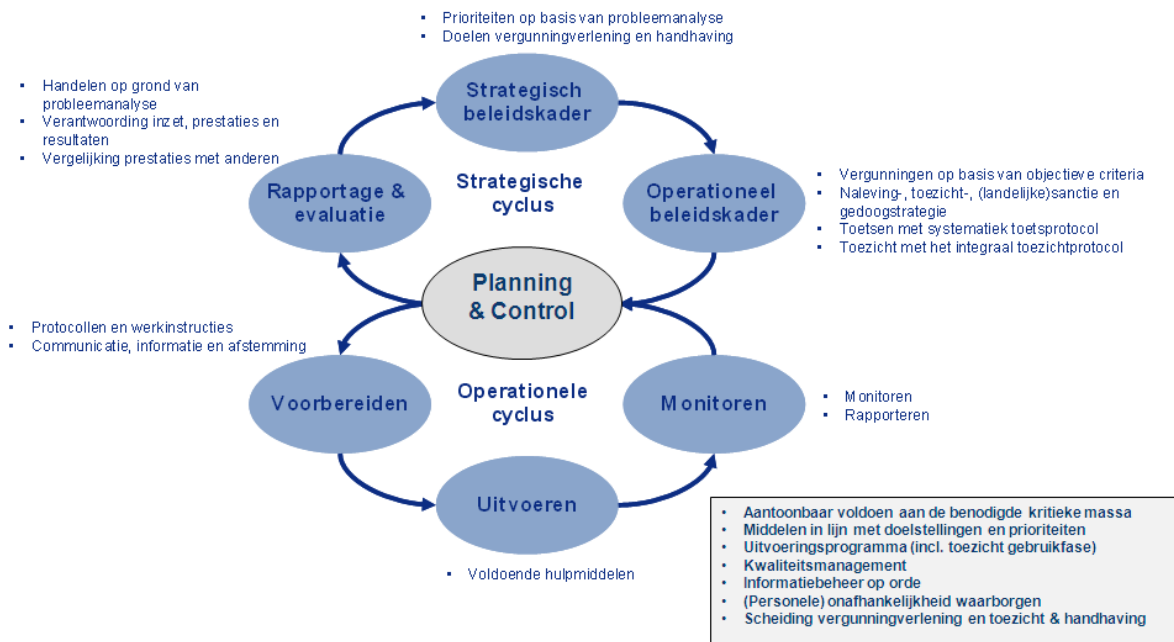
- Prioriteiten op basis van probleemanalyse
- Doelen vergunningverlening en handhaving

- Handelen op grond van probleemanalyse
- Verantwoording inzet, prestaties en resultaten
- Vergelijking prestaties met anderen

Strategisch beleidskader

Rapportage & evaluatie

Strategische cyclus

Operationeel beleidskader

- Vergunningen op basis van objectieve criteria
- Naleving-, toezicht-, (landelijke)sanctie en gedoogstrategie
- Toetsen met systematiek toetsprotocol
- Toezicht met het integraal toezichtprotocol

Planning & Control

- Protocollen en werkinstructies
- Communicatie, informatie en afstemming

Voorbereiden

Operationele cyclus

Monitoren

- Monitoren
- Rapporteren

Uitvoeren

- Voldoende hulpmiddelen

- Aantoonbaar voldoen aan de benodigde kritieke massa
- Middelen in lijn met doelstellingen en prioriteiten
- Uitvoeringsprogramma (incl. toezicht gebruikfase)
- Kwaliteitsmanagement
- Informatiebeheer op orde
- (Personele) onafhankelijkheid waarborgen
- Scheiding vergunningverlening en toezicht & handhaving